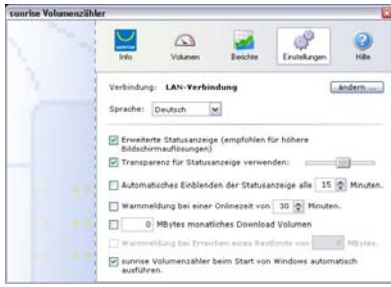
sunrise Volumenzähler

sunrise
Info
Volumen
Berichte
Einstellungen
Hilfe

Verbindung: LAN-Verbindung
ändern ...

Sprache: Deutsch

Erweiterte Statusanzeige (empfohlen für höhere Bildschirmauflösungen)

Transparenz für Statusanzeige verwenden:

Automatisches Einblenden der Statusanzeige alle 15 Minuten.

Warnmeldung bei einer Onlinezeit von 30 Minuten.

0 MBytes monatliches Download Volumen

Warnmeldung bei Erreichen eines Restlimits von 0 MBytes.

sunrise Volumenzähler beim Start von Windows automatisch ausführen.